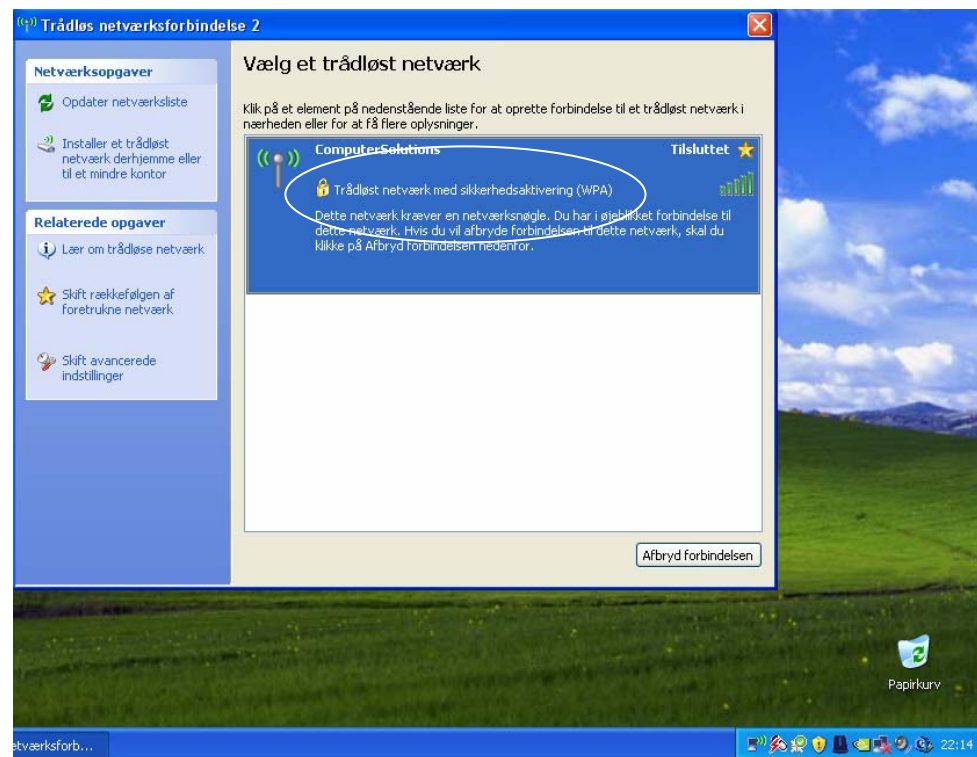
Trådløs netværksforbindelse 2

Netværksopgaver

Opdater netværksliste

Installer et trådløst netværk derhjemme eller til et mindre kontor

Relaterede opgaver

Lær om trådløse netværk

Skift rækkefølgen af foretrukne netværk

Skift avancerede indstillinger

Vælg et trådløst netværk

Klik på et element på nedenstående liste for at oprette forbindelse til et trådløst netværk i nærheden eller for at få flere oplysninger.

ComputerSolutions

Tilsluttet

Trådløst netværk med sikkerhedsaktivering (WPA)

Dette netværk kræver en netværksnøgle. Du har i øjeblikket forbindelse til dette netværk. Hvis du vil afbryde forbindelsen til dette netværk, skal du klikke på Afbryd forbindelsen nedenfor.

Afbryd forbindelsen

Papirkurv

etværksforb...

22:14